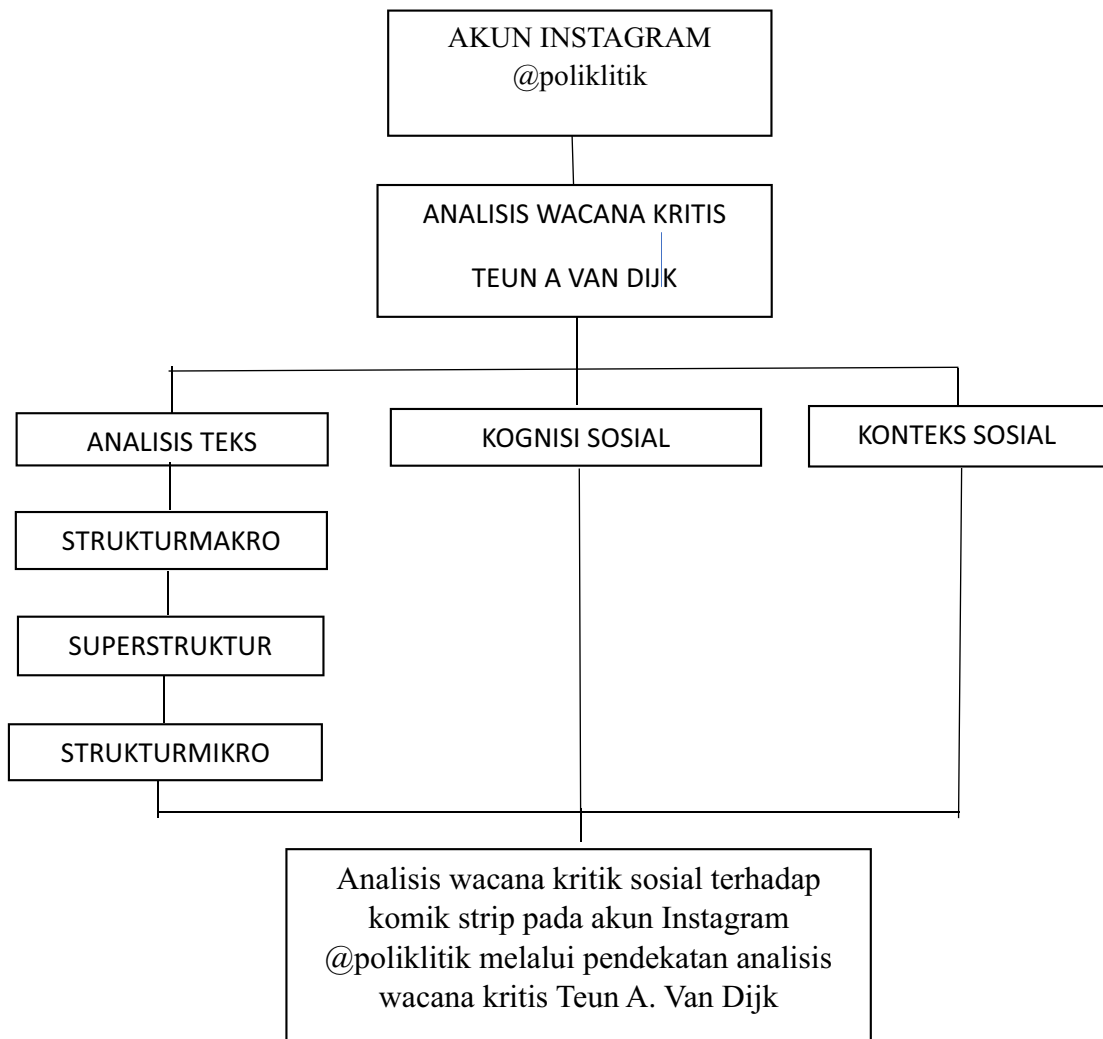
AKUN INSTAGRAM
@poliklitik

ANALISIS WACANA KRITIS

TEUN A VAN DIJK

ANALISIS TEKS

KOGNISI SOSIAL

KONTEKS SOSIAL

STRUKTURMAKRO

SUPERSTRUKTUR

STRUKTURMIKRO

Analisis wacana kritik sosial terhadap komik strip pada akun Instagram @poliklitik melalui pendekatan analisis wacana kritis Teun A. Van Dijk